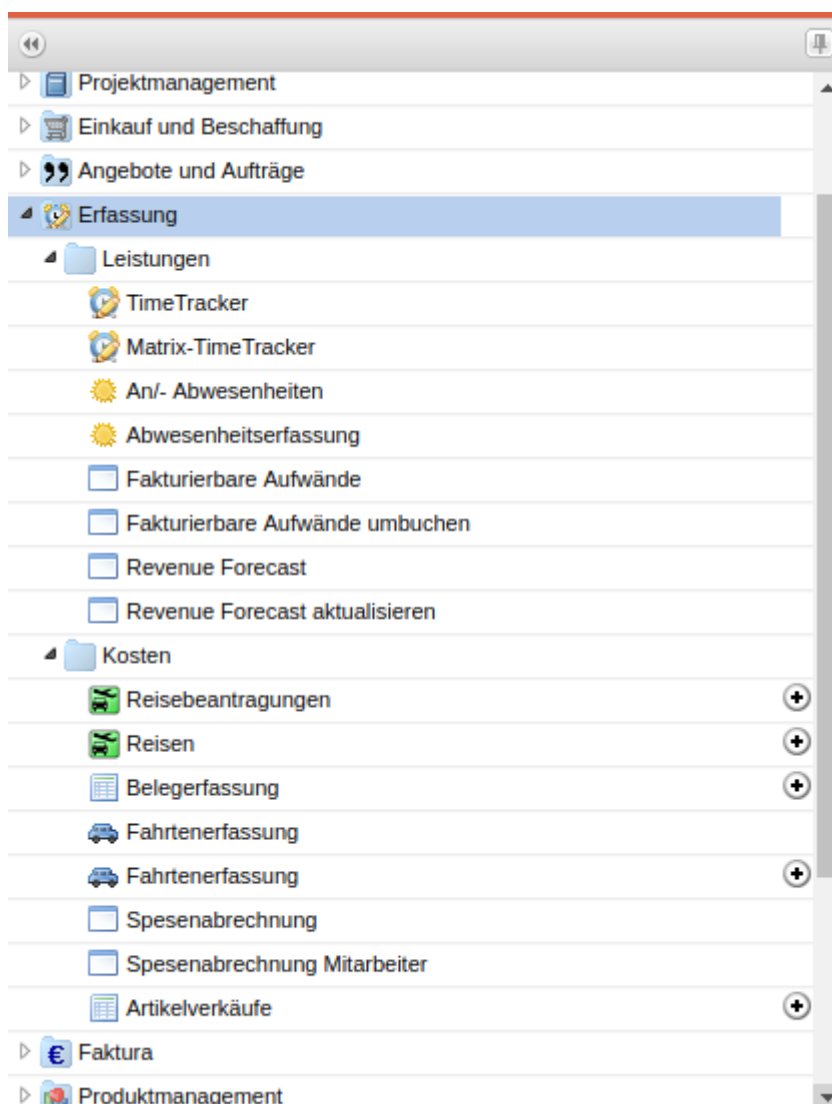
Projektmanagement
Einkauf und Beschaffung
Angebote und Aufträge
Erfassung
Leistungen
TimeTracker
Matrix-TimeTracker
An/- Abwesenheiten
Abwesenheitserfassung
Fakturierbare Aufwände
Fakturierbare Aufwände umbuchen
Revenue Forecast
Revenue Forecast aktualisieren
Kosten
Reisebeantragungen
Reisen
Belegerfassung
Fahrtenerfassung
Fahrtenerfassung
Spesenabrechnung
Spesenabrechnung Mitarbeiter
Artikelverkäufe
Faktura
Produktmanagement